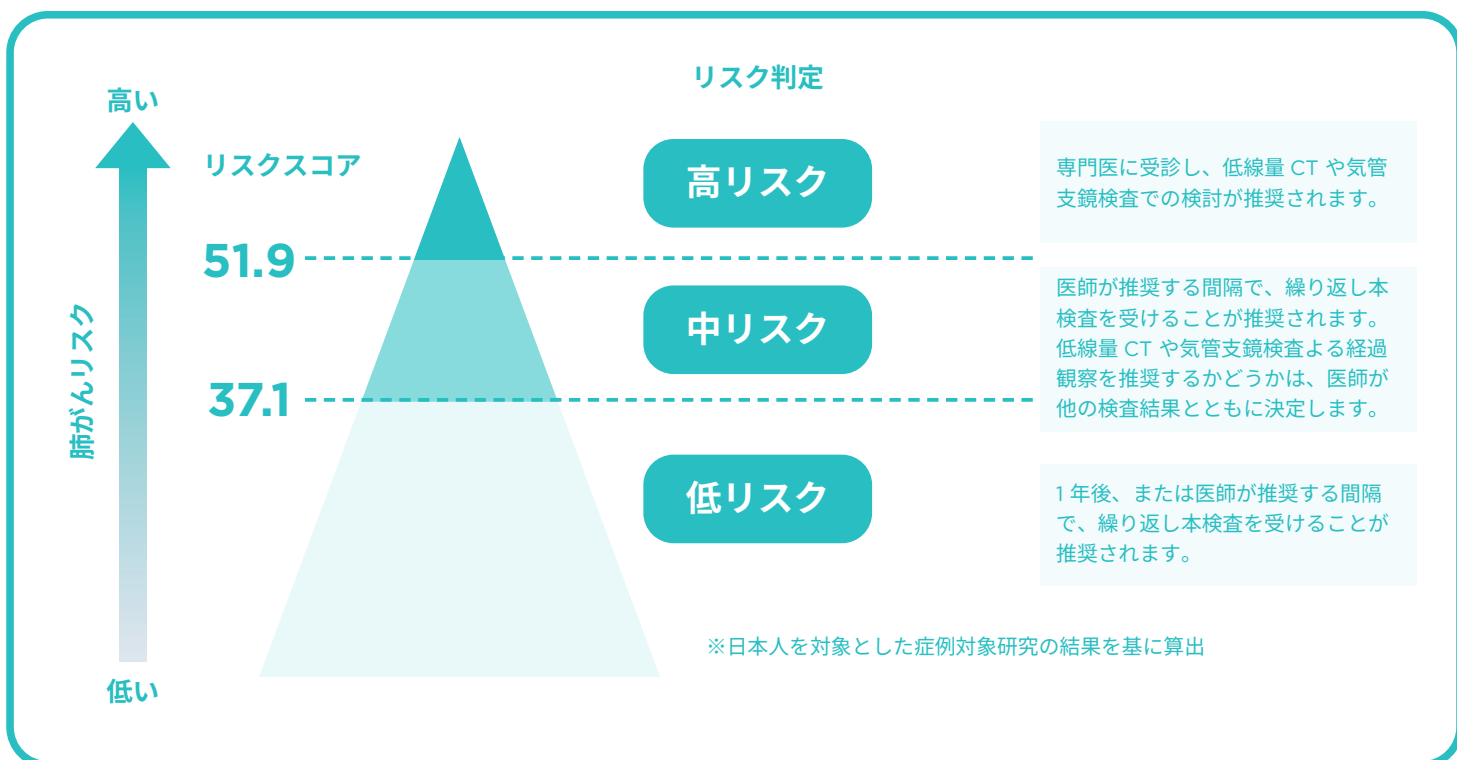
リスク判定

高い

肺がんリスク

低い

リスクスコア

51.9

37.1

高リスク

専門医に受診し、低線量 CT や気管支鏡検査での検討が推奨されます。

中リスク

医師が推奨する間隔で、繰り返し本検査を受けることが推奨されます。低線量 CT や気管支鏡検査よる経過観察を推奨するかどうかは、医師が他の検査結果とともに決定します。

低リスク

1 年後、または医師が推奨する間隔で、繰り返し本検査を受けることが推奨されます。

※日本人を対象とした症例対象研究の結果を基に算出